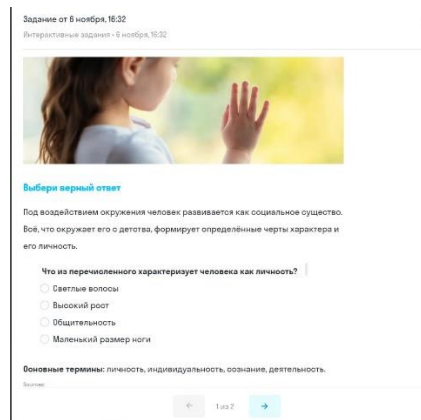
Задание от 6 ноября, 16:32

Интерактивные задания • 6 ноября, 16:32

Выбери верный ответ

Под воздействием окружения человек развивается как социальное существо. Всё, что окружает его с детства, формирует определённые черты характера и его личность.

Что из перечисленного характеризует человека как личность?

Светлые волосы

Высокий рост

Общительность

Маленький размер ноги

Основные термины: личность, индивидуальность, сознание, деятельность.

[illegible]

1 из 2